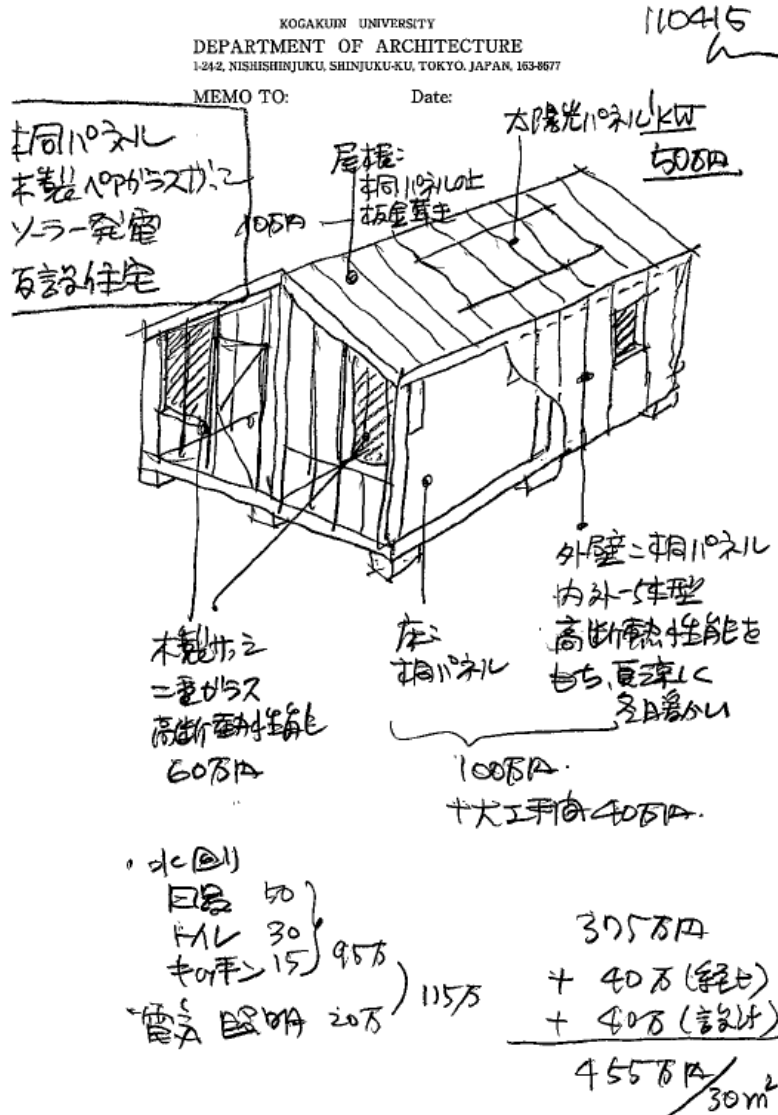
KOGAKUIN UNIVERSITY
DEPARTMENT OF ARCHITECTURE
1-24-2, NISHISHINJUKU, SHINJUKU-KU, TOKYO. JAPAN, 163-8677

MEMO TO: Date:

110415

桐パネル
木製ペアガラスサッシ
ソーラー発電
可動住宅

屋根:
桐パネルの上
板金葺き

100万円

太陽光パネル1KW
50万円

外壁:桐パネル
内外一体型
高断熱性能を
もち、夏涼しく
冬暖かい

木製サッシ
二重ガラス
高断熱性能
60万円

床:
桐パネル

100万円
+大工手間 40万円

・水回り
風呂 50
トイレ 30
キッチン 15
95万
電気 照明 20万
115万

375万円
+ 40万(経費)
+ 40万(設計)
455万円/$30m^2$